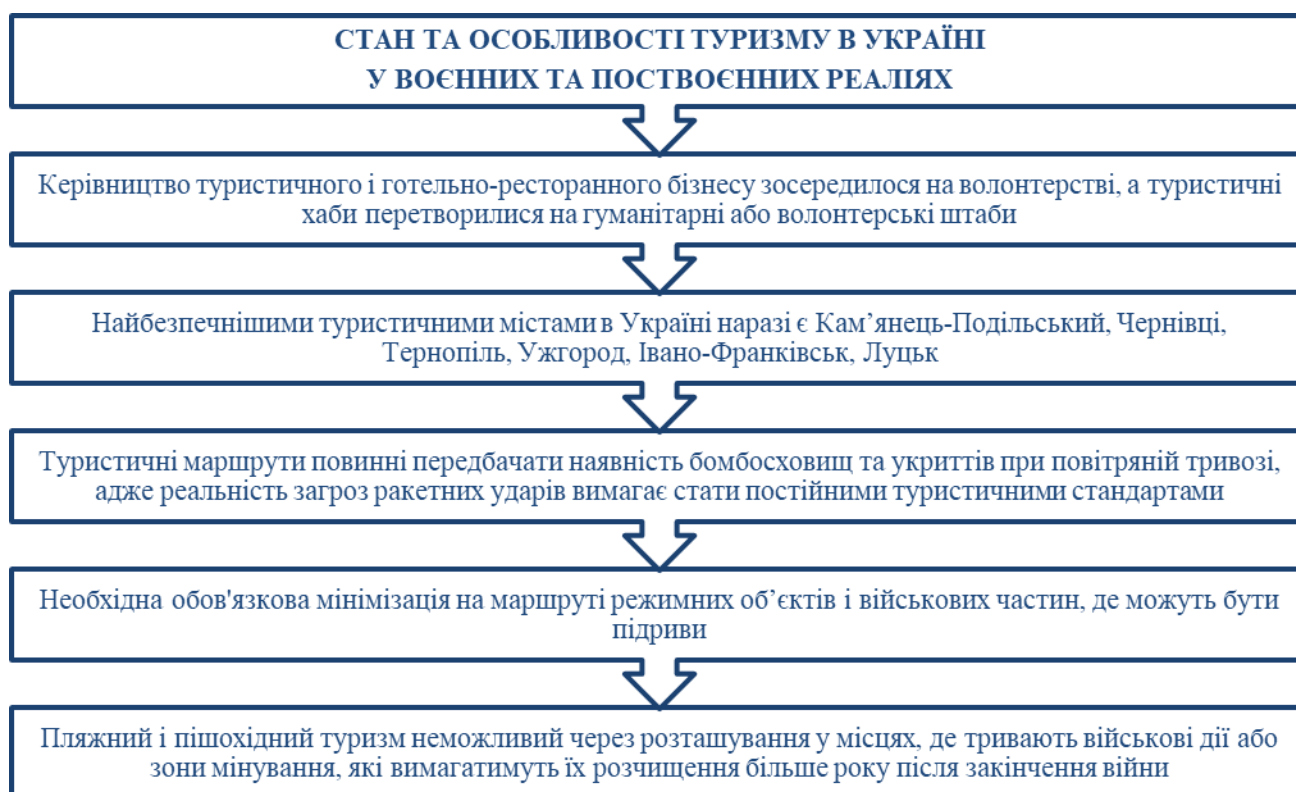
СТАН ТА ОСОБЛИВОСТІ ТУРИЗМУ В УКРАЇНІ
У ВОЄННИХ ТА ПОСТВОЄННИХ РЕАЛІЯХ

Керівництво туристичного і готельно-ресторанного бізнесу зосередилося на волонтерстві, а туристичні хаби перетворилися на гуманітарні або волонтерські штаби

Найбезпечнішими туристичними містами в Україні наразі є Кам’янець-Подільський, Чернівці, Тернопіль, Ужгород, Івано-Франківськ, Луцьк

Туристичні маршрути повинні передбачати наявність бомбосховищ та укриттів при повітряній тривозі, адже реальність загроз ракетних ударів вимагає стати постійними туристичними стандартами

Необхідна обов'язкова мінімізація на маршруті режимних об’єктів і військових частин, де можуть бути підриви

Пляжний і пішохідний туризм неможливий через розташування у місцях, де тривають військові дії або зони мінування, які вимагатимуть їх розчищення більше року після закінчення війни